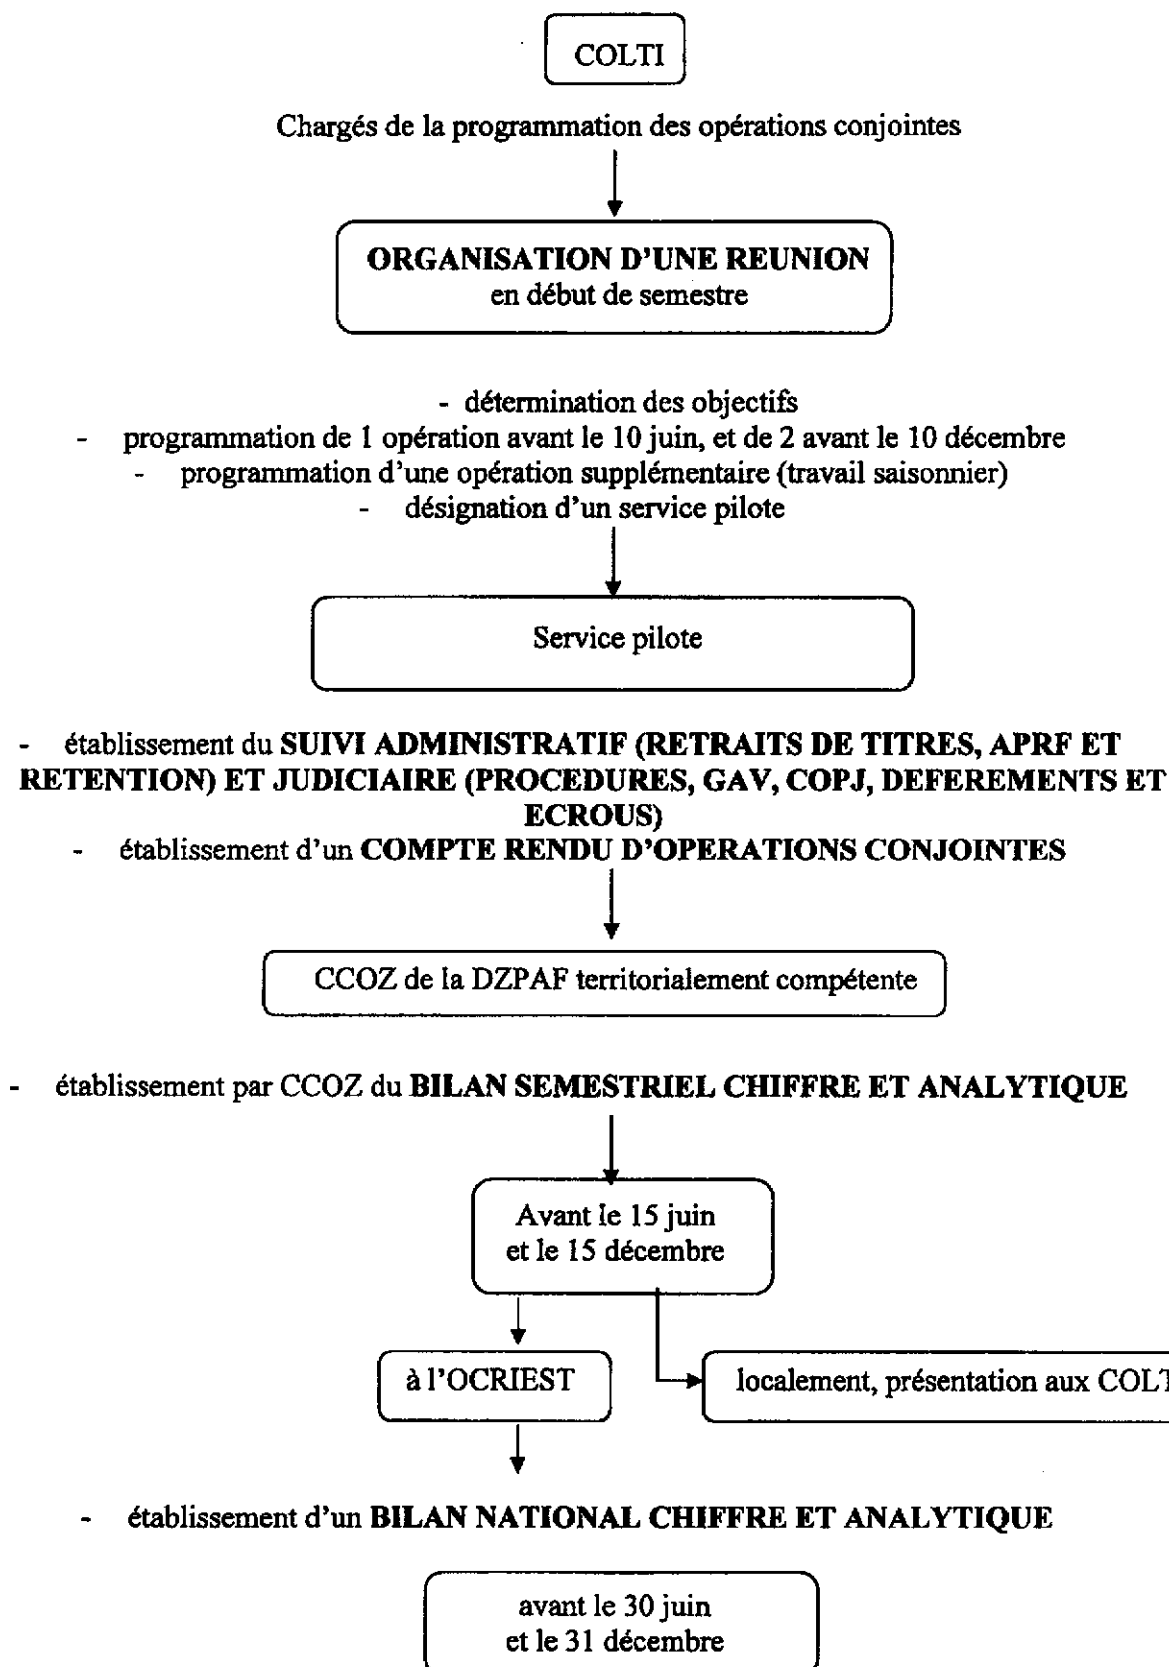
COLTI

Chargés de la programmation des opérations conjointes

ORGANISATION D'UNE REUNION
en début de semestre

- détermination des objectifs
- programmation de 1 opération avant le 10 juin, et de 2 avant le 10 décembre
- programmation d'une opération supplémentaire (travail saisonnier)
- désignation d'un service pilote

Service pilote

- établissement du SUIVI ADMINISTRATIF (RETRAITS DE TITRES, APRF ET RETENTION) ET JUDICIAIRE (PROCEDURES, GAV, COPJ, DEFEREMENTS ET ECROUS)
- établissement d'un COMPTE RENDU D'OPERATIONS CONJOINTES

CCOZ de la DZPAF territorialement compétente

- établissement par CCOZ du BILAN SEMESTRIEL CHIFFRE ET ANALYTIQUE

Avant le 15 juin
et le 15 décembre

à l'OCRIEST

localement, présentation aux COLT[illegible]

- établissement d'un BILAN NATIONAL CHIFFRE ET ANALYTIQUE

avant le 30 juin
et le 31 décembre